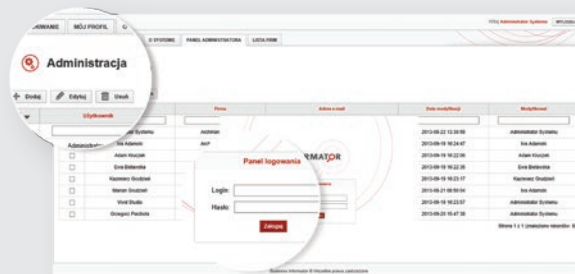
RWANIE MÓJ PROFIL O SYSTEMIE PANEL ADMINISTRATORA LISTA FIRM

Administracja

Dodaj Edytuj Usuń

Użytkownik

Firma

Adres e-mail

Data modyfikacji

Modyfikował

Administrator Systemu

Ewa Adamek

Adam Kluczek

Ewa Bielawska

Kazimierz Grudzień

Marian Grudzień

Vivid Studio

Grzegorz Pachota

2013-09-22 13:30:56

2013-09-19 16:24:47

2013-09-19 16:22:06

2013-09-19 16:22:26

2013-09-19 16:23:17

2013-09-21 08:50:54

2013-09-19 16:23:57

2013-09-20 15:47:38

Administrator Systemu

Ewa Adamek

Adam Kluczek

Ewa Bielawska

Kazimierz Grudzień

Ewa Adamek

Administrator Systemu

Administrator Systemu

Strona 1 z 1 (znaleziono rekordów: 8)

RMATOR

Panel logowania

Login:

Hasło:

Zaloguj

Business Informator © Wszelkie prawa zastrzeżone